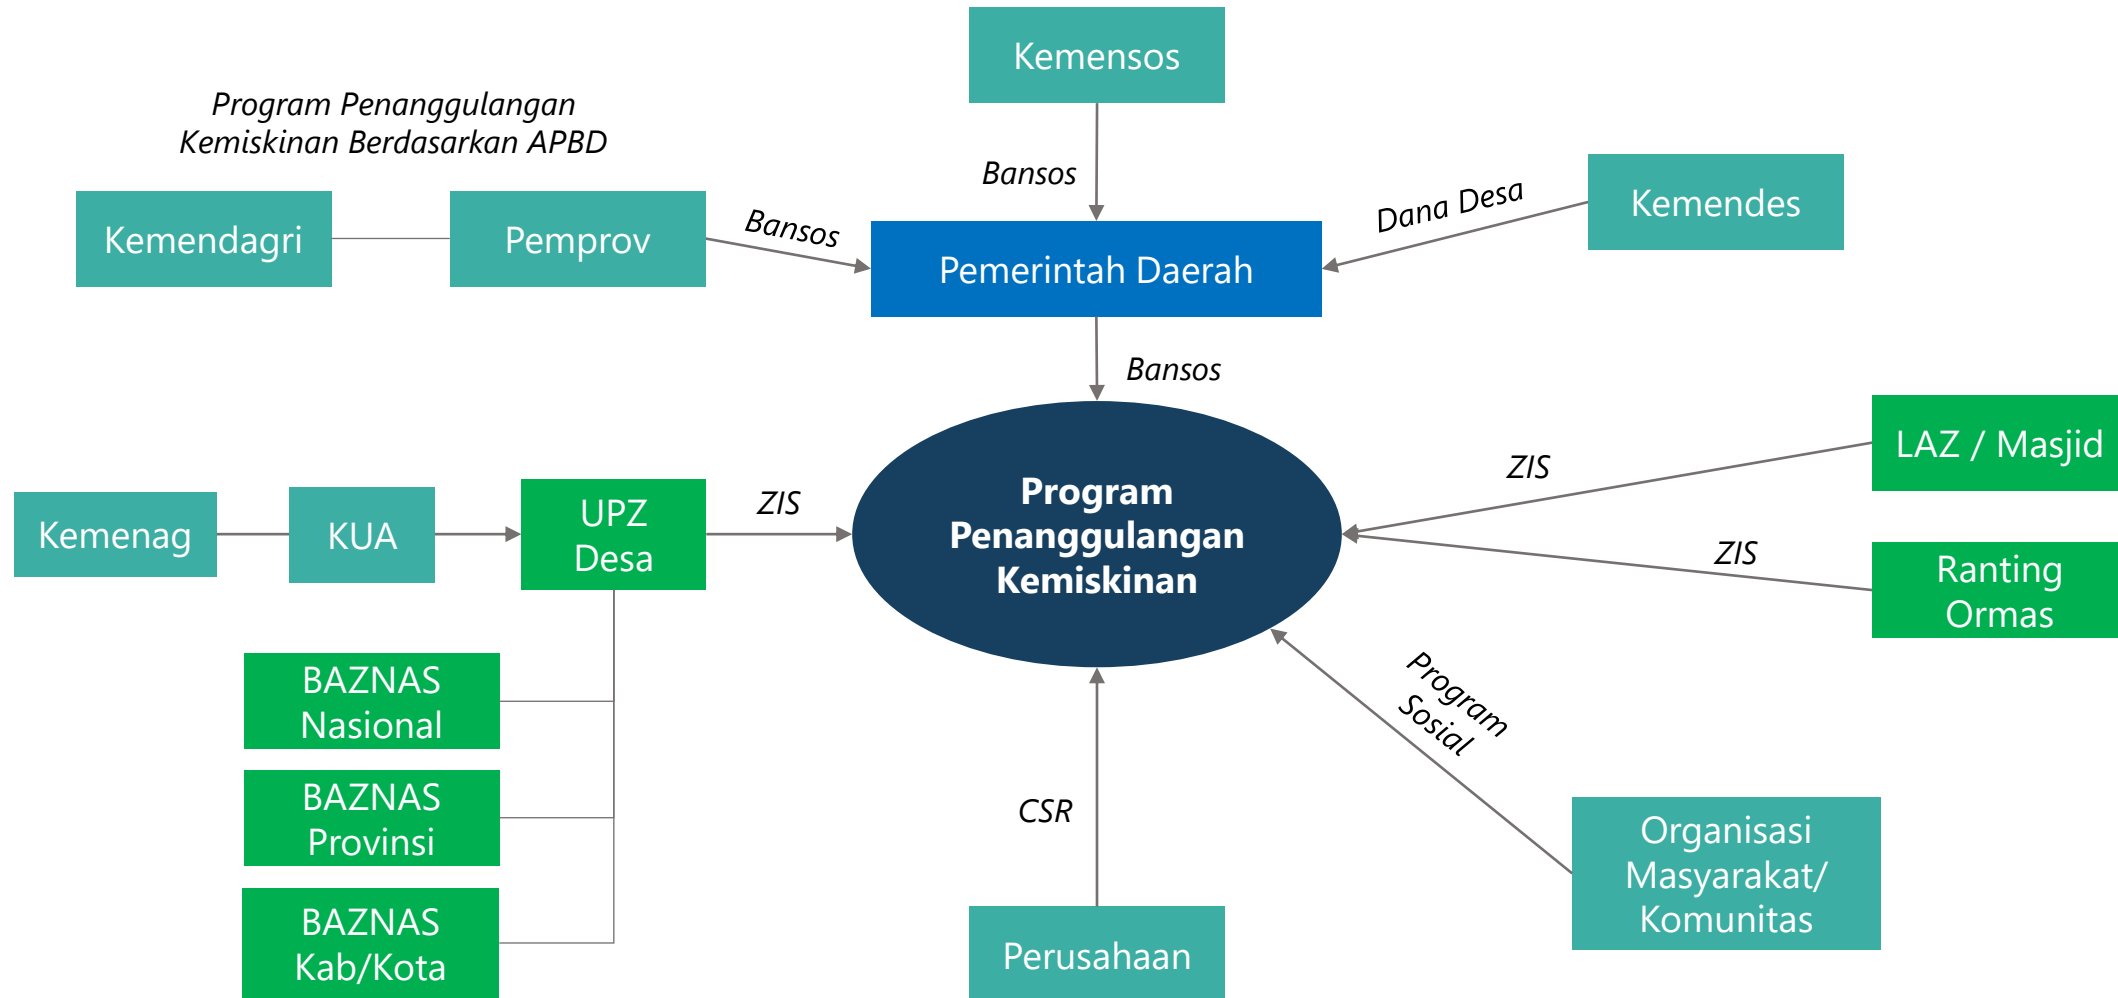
Kemensos

Program Penanggulangan Kemiskinan Berdasarkan APBD

Bansos

Dana Desa

Kemendes

Kemendagri

Pemprov

Bansos

Pemerintah Daerah

Bansos

LAZ / Masjid

ZIS

Kemenag

KUA

UPZ Desa

ZIS

Program Penanggulangan Kemiskinan

ZIS

Ranting Ormas

BAZNAS Nasional

Program Sosial

BAZNAS Provinsi

CSR

Organisasi Masyarakat/ Komunitas

BAZNAS Kab/Kota

Perusahaan